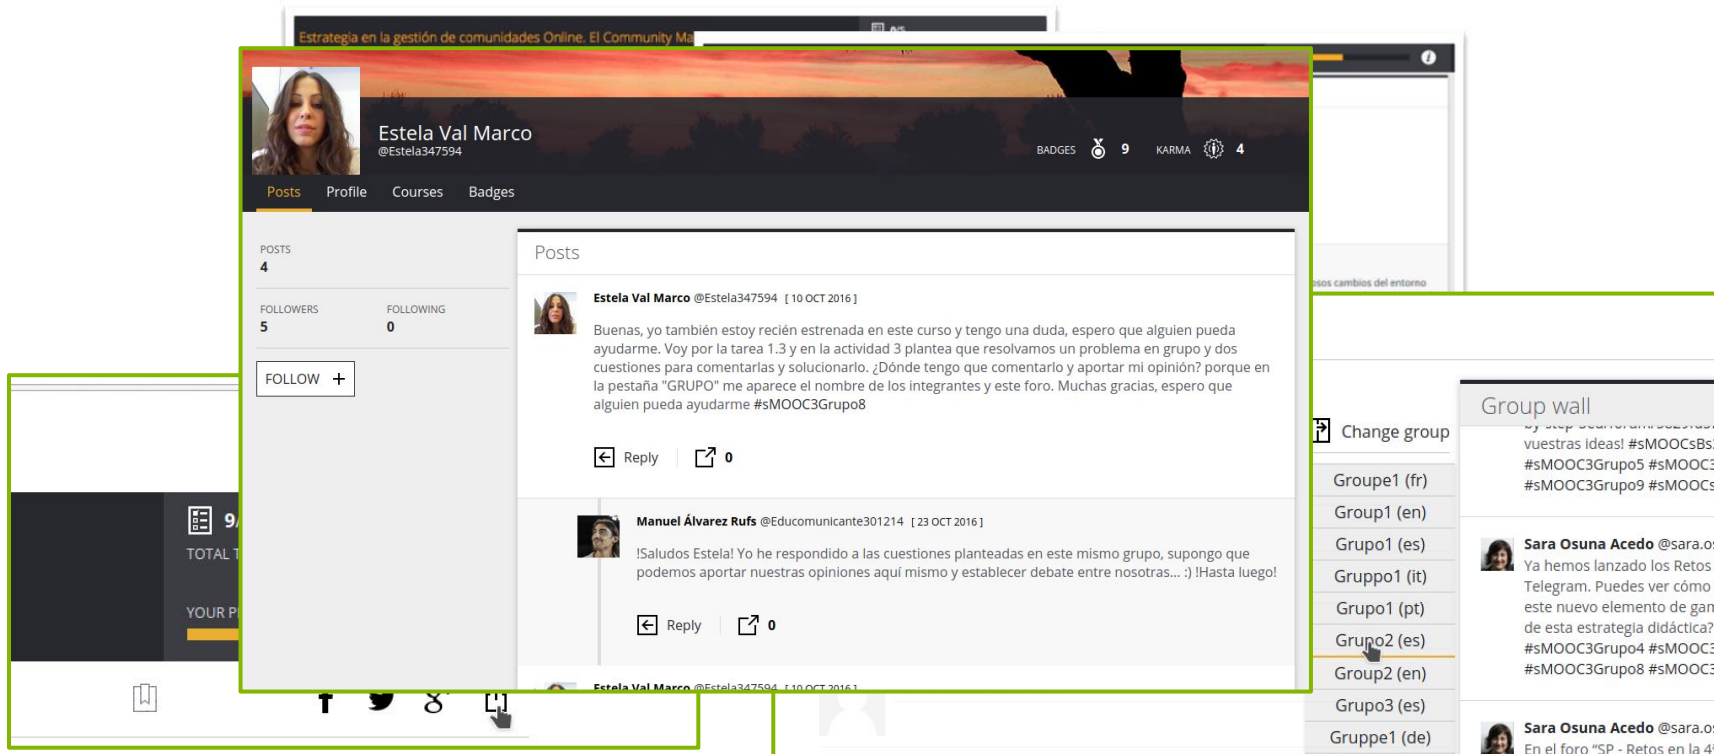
Estrategia en la gestión de comunidades Online. El Community Ma

Estela Val Marco
@Estela347594

BADGES 9 KARMA 4

Posts Profile Courses Badges

POSTS
4

FOLLOWERS
5

FOLLOWING
0

FOLLOW +

Posts

Estela Val Marco @Estela347594 [ 10 OCT 2016 ]

Buenas, yo también estoy recién estrenada en este curso y tengo una duda, espero que alguien pueda ayudarme. Voy por la tarea 1.3 y en la actividad 3 plantea que resolvamos un problema en grupo y dos cuestiones para comentarlas y solucionarlo. ¿Dónde tengo que comentarlo y aportar mi opinión? porque en la pestaña "GRUPO" me aparece el nombre de los integrantes y este foro. Muchas gracias, espero que alguien pueda ayudarme #sMOOC3Grupo8

Reply 0

Manuel Álvarez Rufs @Educomunicante301214 [ 23 OCT 2016 ]

!Saludos Estela! Yo he respondido a las cuestiones planteadas en este mismo grupo, supongo que podemos aportar nuestras opiniones aquí mismo y establecer debate entre nosotras... :) !Hasta luego!

Reply 0

Estela Val Marco @Estela347594 [ 10 OCT 2016 ]

9/
TOTAL T
YOUR P

sos cambios del entorno

Change group

Groupe1 (fr)
Group1 (en)
Grupo1 (es)
Gruppo1 (it)
Grupo1 (pt)
Grupo2 (es)
Group2 (en)
Grupo3 (es)
Gruppe1 (de)

Group wall

vuestras ideas! #sMOOCsBs
#sMOOC3Grupo5 #sMOOC
#sMOOC3Grupo9 #sMOOC

Sara Osuna Acedo @sara.o
Ya hemos lanzado los Retos
Telegram. Puedes ver cómo
este nuevo elemento de gam
de esta estrategia didáctica?
#sMOOC3Grupo4 #sMOOC
#sMOOC3Grupo8 #sMOOC

Sara Osuna Acedo @sara.o
En el foro "SP - Retos en la 4